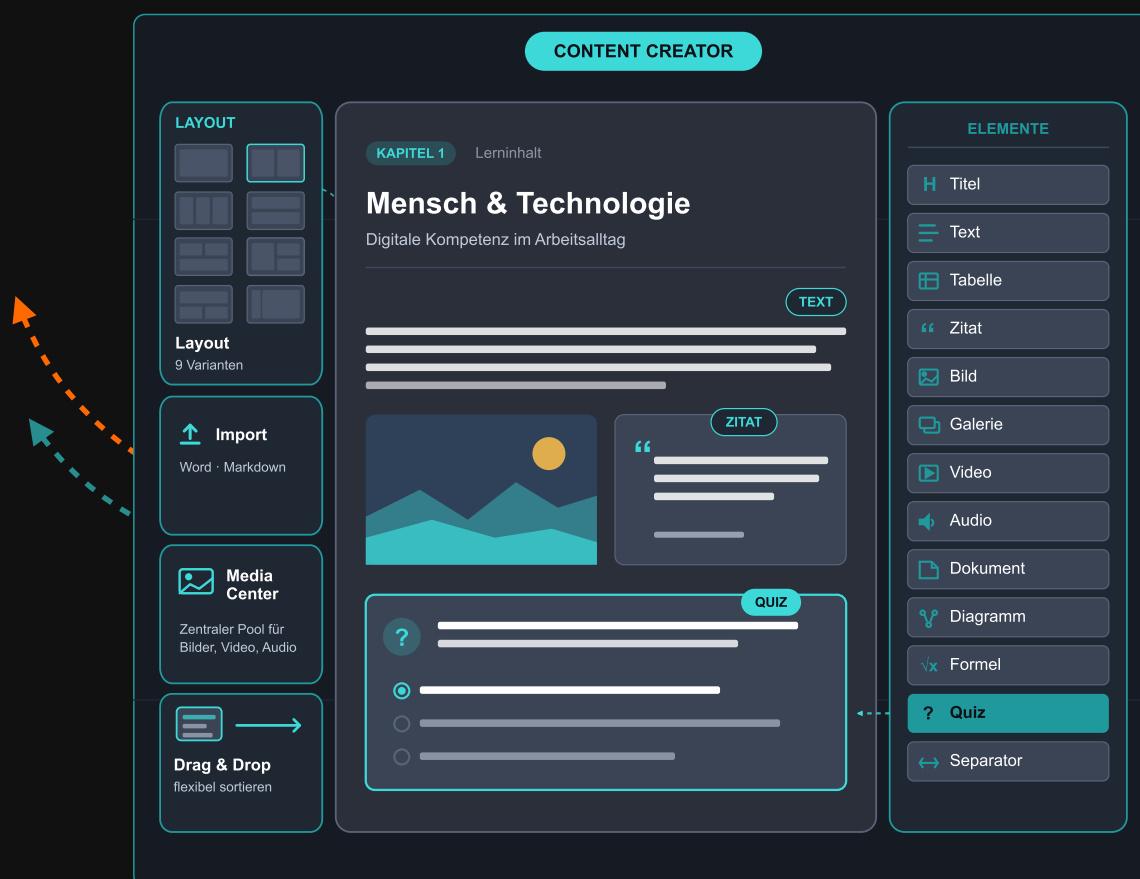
CONTENT CREATOR

LAYOUT

Layout
9 Varianten

Import
Word · Markdown

Media Center
Zentraler Pool für Bilder, Video, Audio

Drag & Drop
flexibel sortieren

KAPITEL 1 Lerninhalt

Mensch & Technologie

Digitale Kompetenz im Arbeitsalltag

TEXT

ZITAT

“

QUIZ

?

ELEMENTE

H Titel

Text

Tabelle

“ Zitat

Bild

Galerie

Video

Audio

Dokument

Diagramm

√x Formel

? Quiz

Separator